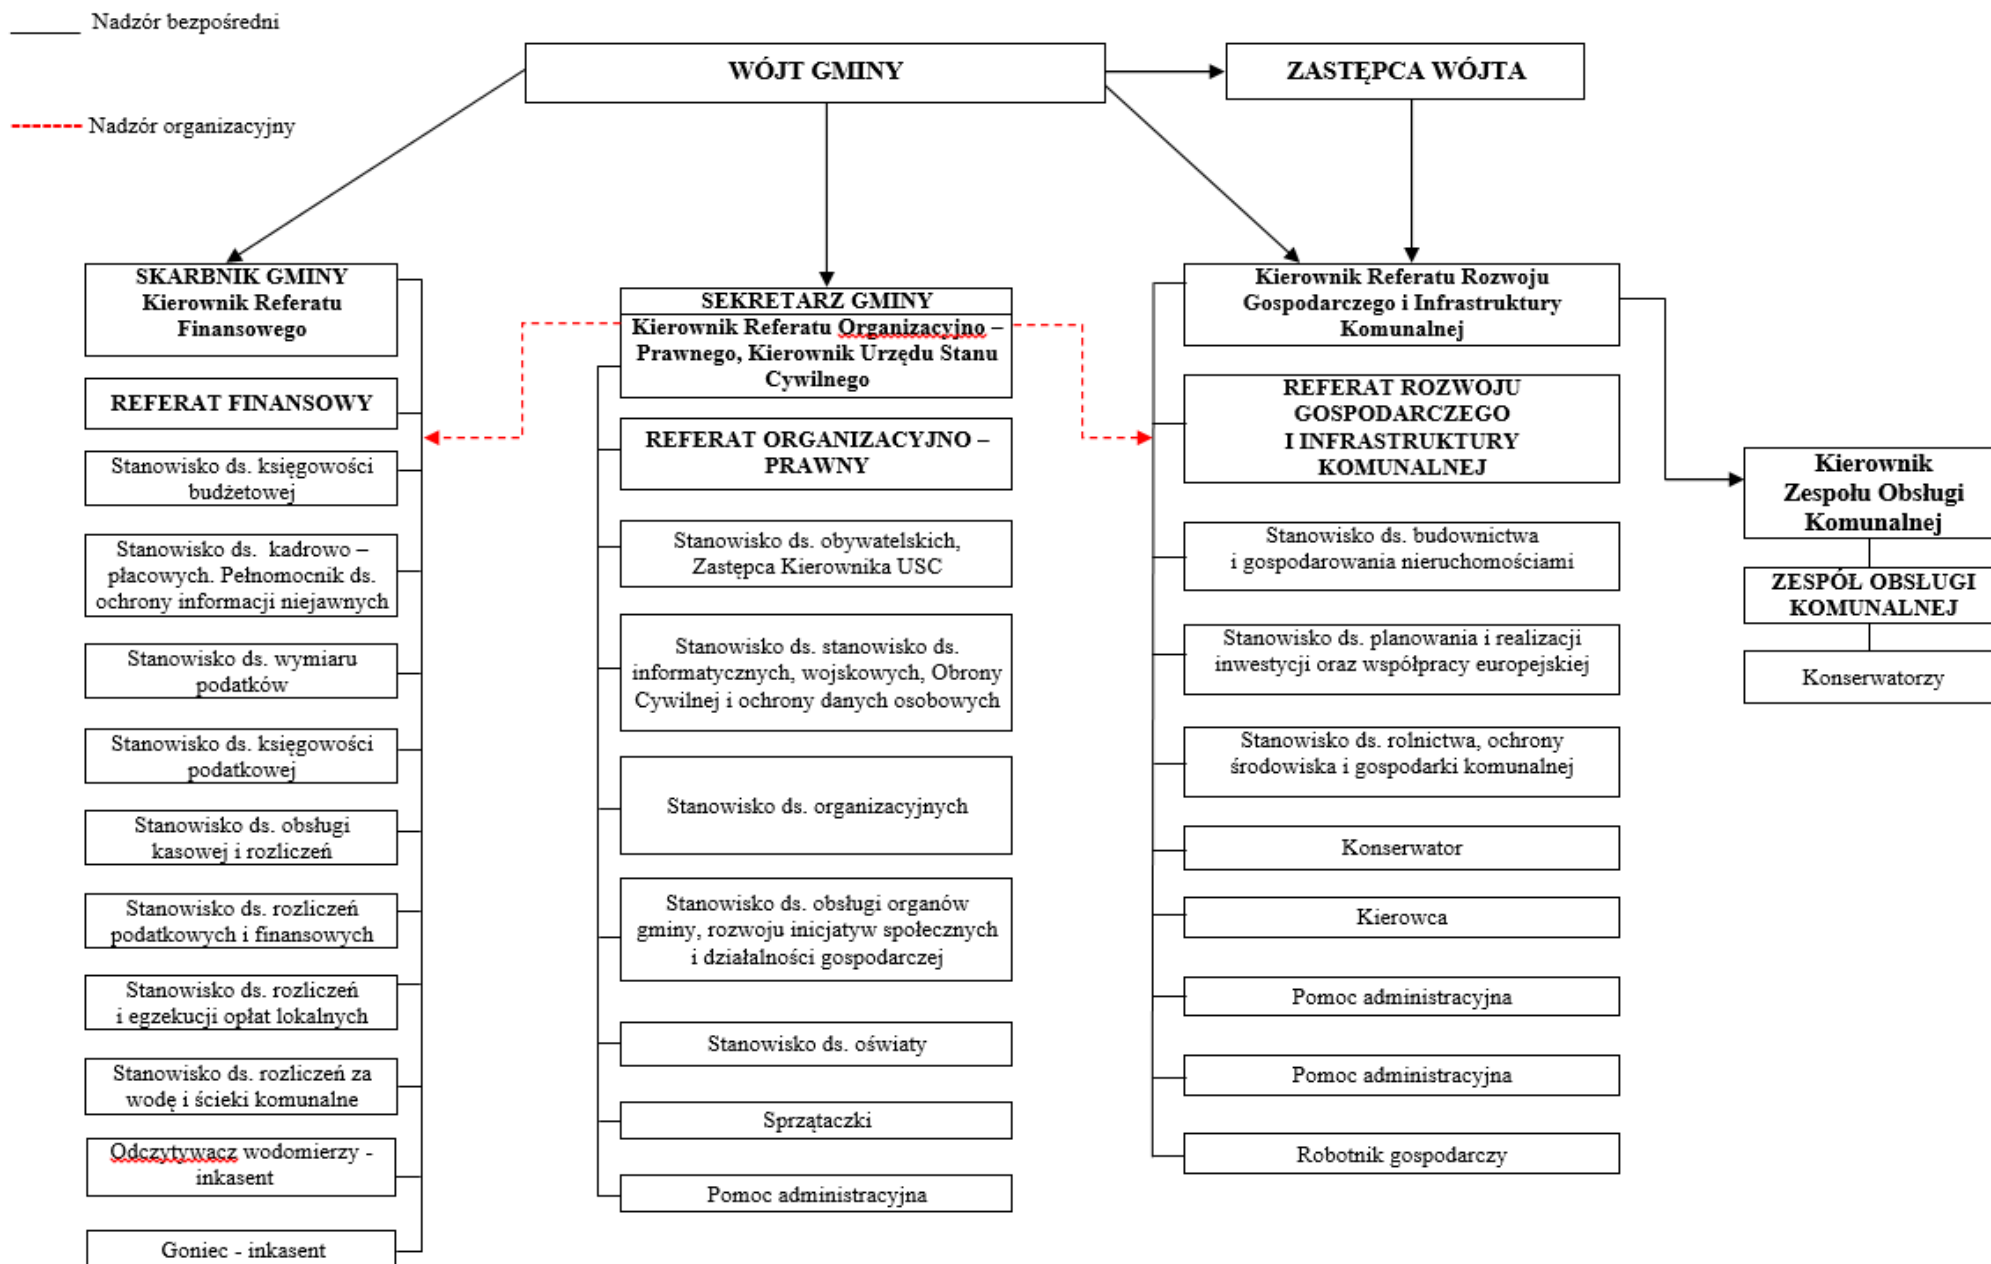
Nadzór bezpośredni

Nadzór organizacyjny

WÓJT GMINY

ZASTĘPCA WÓJTA

SKARBNIK GMINY Kierownik Referatu Finansowego

REFERAT FINANSOWY

Stanowisko ds. księgowości budżetowej

Stanowisko ds. kadrowo – płacowych. Pełnomocnik ds. ochrony informacji niejawnych

Stanowisko ds. wymiaru podatków

Stanowisko ds. księgowości podatkowej

Stanowisko ds. obsługi kasowej i rozliczeń

Stanowisko ds. rozliczeń podatkowych i finansowych

Stanowisko ds. rozliczeń i egzekucji opłat lokalnych

Stanowisko ds. rozliczeń za wodę i ścieki komunalne

Odczytywacz wodomierzy - inkasent

Goniec - inkasent

SEKRETARZ GMINY

Kierownik Referatu Organizacyjno – Prawnego, Kierownik Urzędu Stanu Cywilnego

REFERAT ORGANIZACYJNO – PRAWNY

Stanowisko ds. obywatelskich, Zastępca Kierownika USC

Stanowisko ds. stanowisko ds. informatycznych, wojskowych, Obrony Cywilnej i ochrony danych osobowych

Stanowisko ds. organizacyjnych

Stanowisko ds. obsługi organów gminy, rozwoju inicjatyw społecznych i działalności gospodarczej

Stanowisko ds. oświaty

Sprzątaczki

Pomoc administracyjna

Kierownik Referatu Rozwoju Gospodarczego i Infrastruktury Komunalnej

REFERAT ROZWOJU GOSPODARCZEGO I INFRASTRUKTURY KOMUNALNEJ

Stanowisko ds. budownictwa i gospodarowania nieruchomościami

Stanowisko ds. planowania i realizacji inwestycji oraz współpracy europejskiej

Stanowisko ds. rolnictwa, ochrony środowiska i gospodarki komunalnej

Konserwator

Kierowca

Pomoc administracyjna

Pomoc administracyjna

Robotnik gospodarczy

Kierownik Zespołu Obsługi Komunalnej

ZESPÓŁ OBSŁUGI KOMUNALNEJ

Konserwatorzy